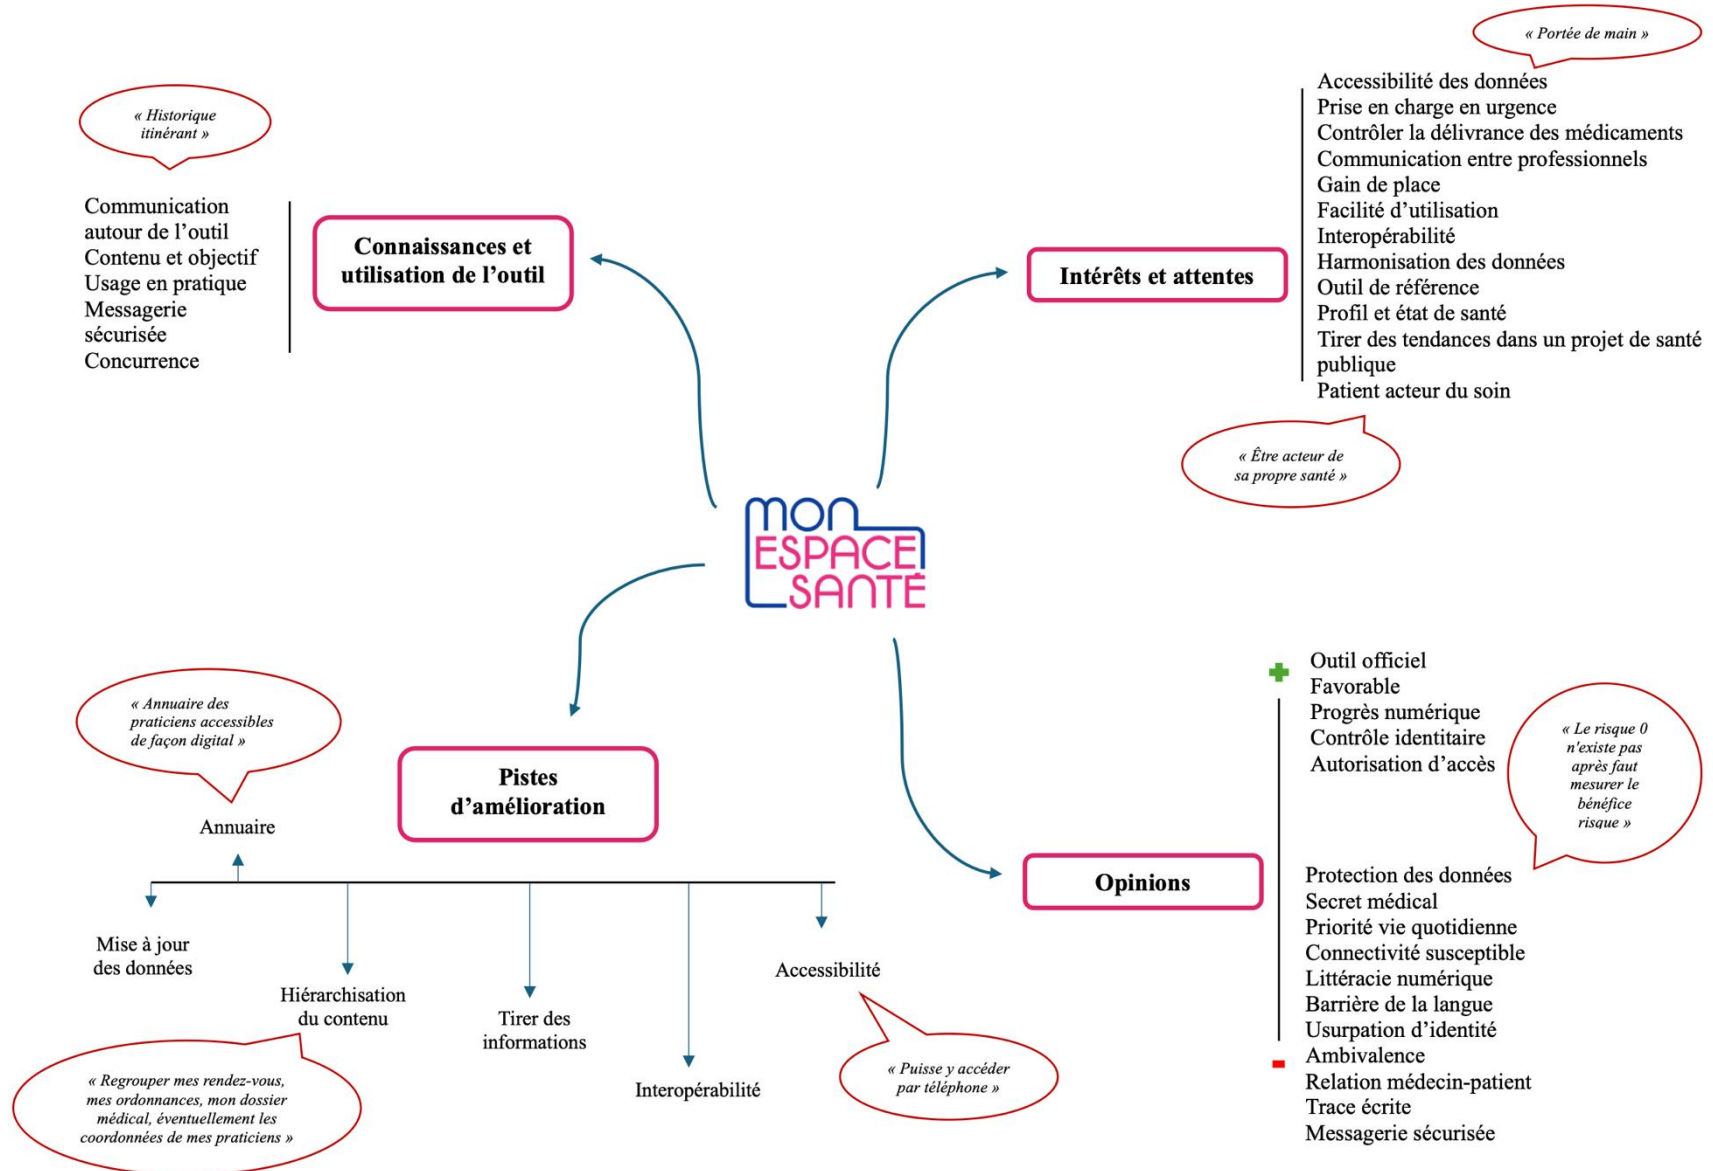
« Portée de main »

« Historique itinérant »

Communication autour de l'outil
Contenu et objectif
Usage en pratique
Messagerie sécurisée
Concurrence

Connaissances et utilisation de l'outil

Intérêts et attentes

Accessibilité des données
Prise en charge en urgence
Contrôler la délivrance des médicaments
Communication entre professionnels
Gain de place
Facilité d'utilisation
Interopérabilité
Harmonisation des données
Outil de référence
Profil et état de santé
Tirer des tendances dans un projet de santé publique
Patient acteur du soin

« Être acteur de sa propre santé »

MON ESPACE SANTÉ

« Annuaire des praticiens accessibles de façon digital »

Pistes d'amélioration

Annuaire

Mise à jour des données
Hiérarchisation du contenu
Tirer des informations
Interopérabilité
Accessibilité

« Regrouper mes rendez-vous, mes ordonnances, mon dossier médical, éventuellement les coordonnées de mes praticiens »

« Puisse y accéder par téléphone »

Opinions

Outil officiel
Favorable
Progrès numérique
Contrôle identitaire
Autorisation d'accès

« Le risque 0 n'existe pas après faut mesurer le bénéfice risque »

Protection des données
Secret médical
Priorité vie quotidienne
Connectivité susceptible
Littéracie numérique
Barrière de la langue
Usurpation d'identité
Ambivalence
Relation médecin-patient
Trace écrite
Messagerie sécurisée